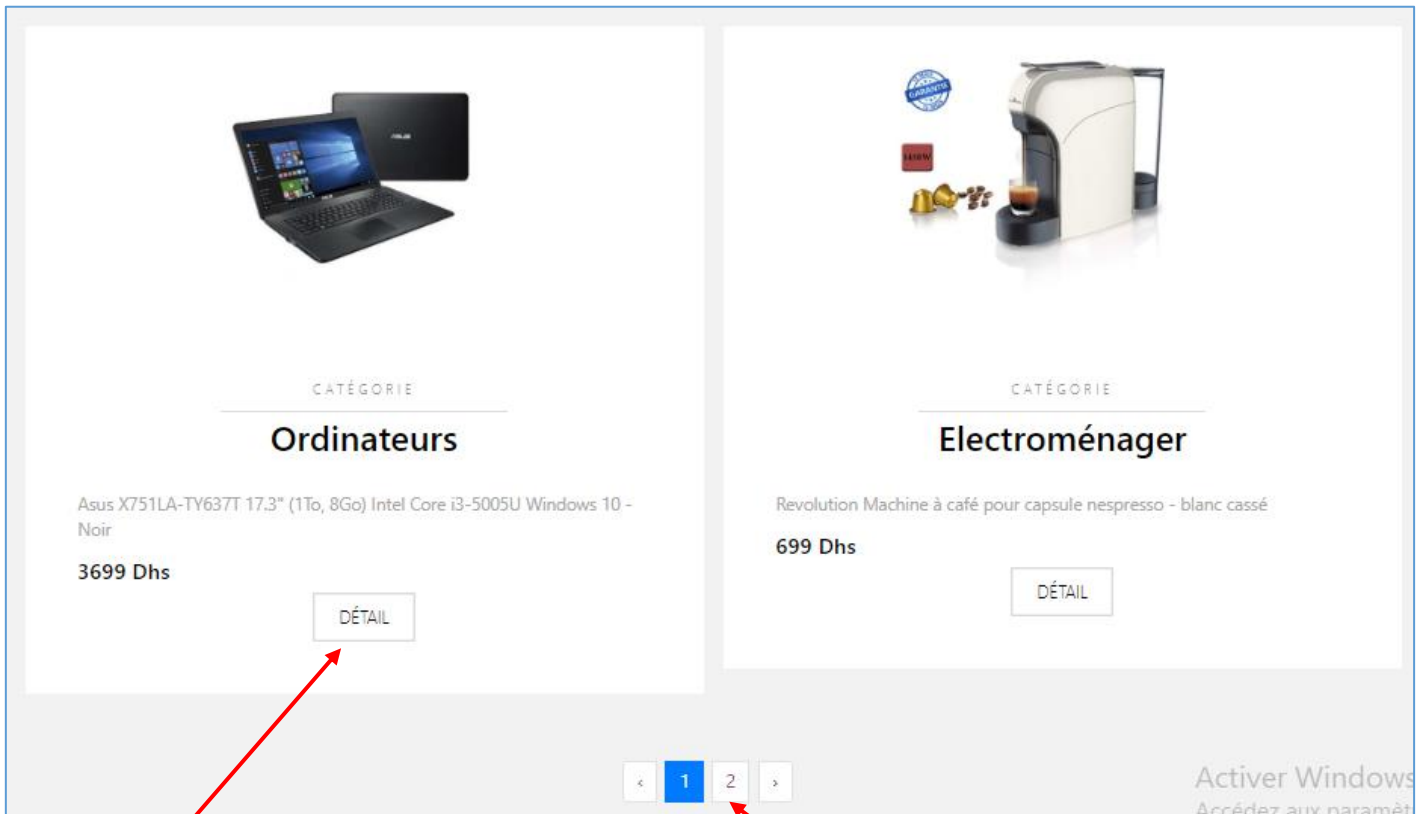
ASUS

GARANTIE

1450W

CATÉGORIE

Ordinateurs

Asus X751LA-TY637T 17.3" (1To, 8Go) Intel Core i3-5005U Windows 10 - Noir

3699 Dhs

DÉTAIL

CATÉGORIE

Electroménager

Revolution Machine à café pour capsule nespresso - blanc cassé

699 Dhs

DÉTAIL

‹ 1 2 ›

Activer Windows
Accédez aux paramèt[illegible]